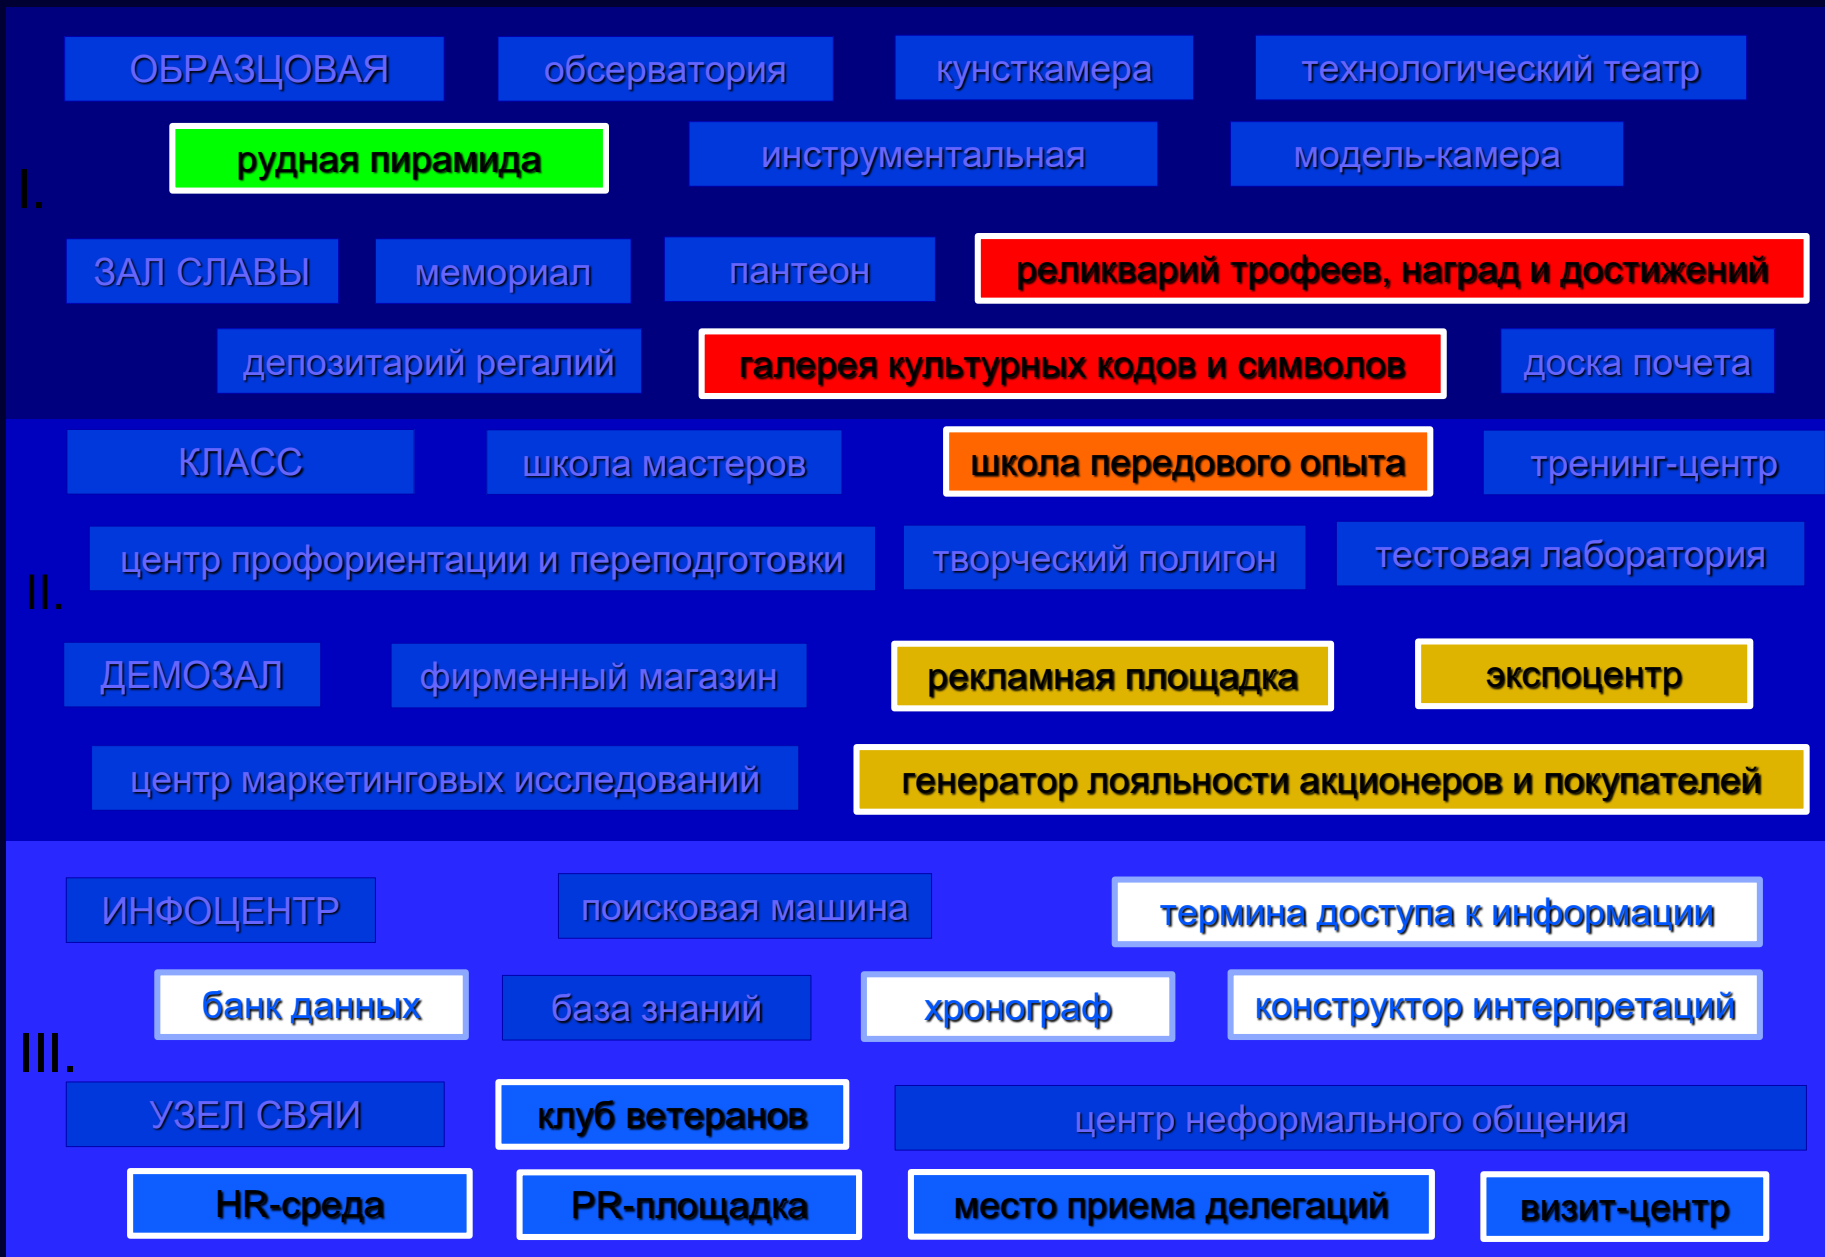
ОБРАЗЦОВАЯ обсерватория кунсткамера технологический театр

рудная пирамида инструментальная модель-камера

I.

ЗАЛ СЛАВЫ мемориал пантеон реликварий трофеев, наград и достижений

депозитарий регалий галерея культурных кодов и символов доска почета

КЛАСС школа мастеров школа передового опыта тренинг-центр

центр профориентации и переподготовки творческий полигон тестовая лаборатория

II.

ДЕМОЗАЛ фирменный магазин рекламная площадка экспоцентр

центр маркетинговых исследований генератор лояльности акционеров и покупателей

ИНФОЦЕНТР поисковая машина термина доступа к информации

банк данных база знаний хронограф конструктор интерпретаций

III.

УЗЕЛ СВЯИ клуб ветеранов центр неформального общения

HR-среда PR-площадка место приема делегаций визит-центр